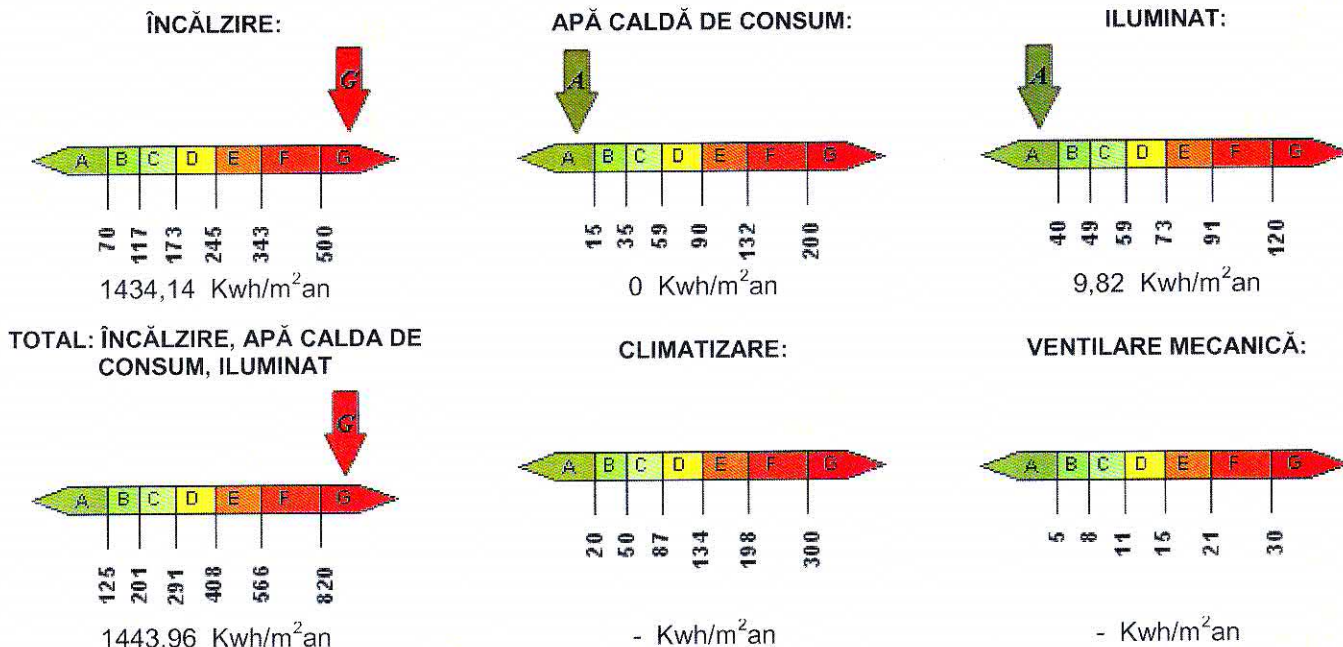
ÎNCĂLZIRE:

G

A B C D E F G

70 117 173 245 343 500

1434,14 Kwh/m$^2$an

APĂ CALDĂ DE CONSUM:

A

A B C D E F G

15 35 59 90 132 200

0 Kwh/m$^2$an

ILUMINAT:

A

A B C D E F G

40 49 59 73 91 120

9,82 Kwh/m$^2$an

TOTAL: ÎNCĂLZIRE, APĂ CALDA DE CONSUM, ILUMINAT

G

A B C D E F G

125 201 291 408 566 820

1443,96 Kwh/m$^2$an

CLIMATIZARE:

A B C D E F G

20 50 87 134 198 300

- Kwh/m$^2$an

VENTILARE MECANICĂ:

A B C D E F G

5 8 11 15 21 30

- Kwh/m$^2$an